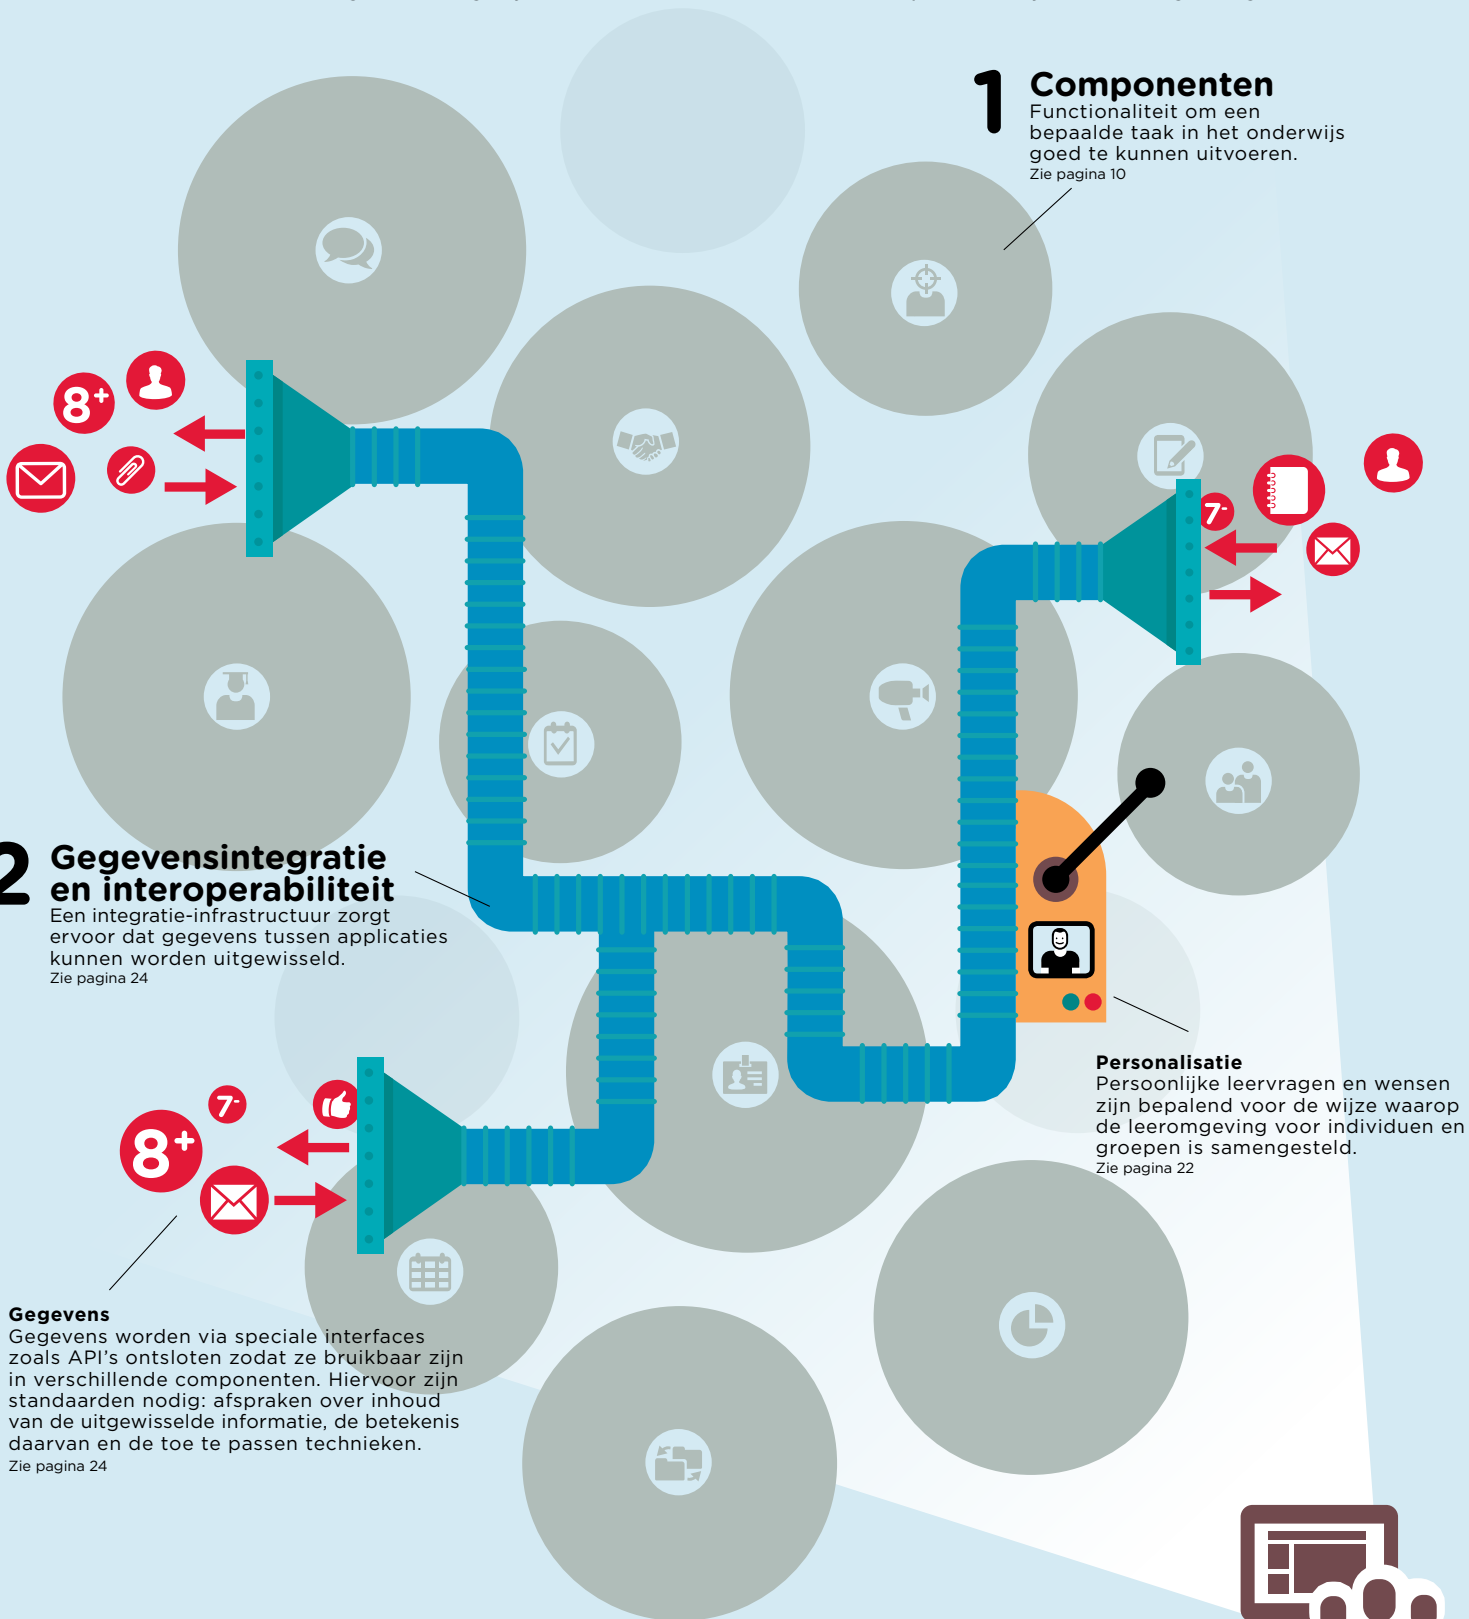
1 Componenten
Functionaliteit om een bepaalde taak in het onderwijs goed te kunnen uitvoeren.
Zie pagina 10

8+

7-

2 Gegevensintegratie en interoperabiliteit
Een integratie-infrastructuur zorgt ervoor dat gegevens tussen applicaties kunnen worden uitgewisseld.
Zie pagina 24

Personalisatie
Persoonlijke leervragen en wensen zijn bepalend voor de wijze waarop de leeromgeving voor individuen en groepen is samengesteld.
Zie pagina 22

7-

8+

Gegevens
Gegevens worden via speciale interfaces zoals API's ontsloten zodat ze bruikbaar zijn in verschillende componenten. Hiervoor zijn standaarden nodig: afspraken over inhoud van de uitgewisselde informatie, de betekenis daarvan en de toe te passen technieken.
Zie pagina 24